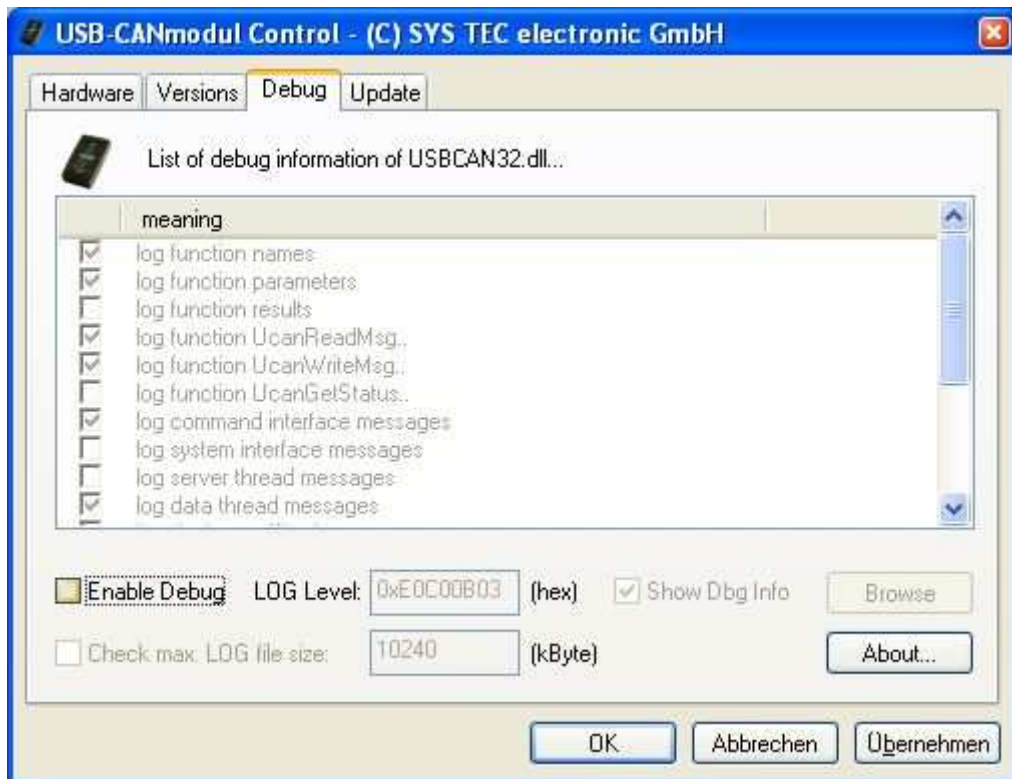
USB-CANmodul Control - (C) SYS TEC electronic GmbH

Hardware | Versions | Debug | Update

List of debug information of USBCAN32.dll...

meaning

log function names
log function parameters
log function results
log function UcanReadMsg..
log function UcanWriteMsg..
log function UcanGetStatus..
log command interface messages
log system interface messages
log server thread messages
log data thread messages

Enable Debug LOG Level: 0xE0C00B03 (hex) Show Dbg Info Browse

Check max. LOG file size: 10240 (kByte) About...

OK Abbrechen Übernehmen